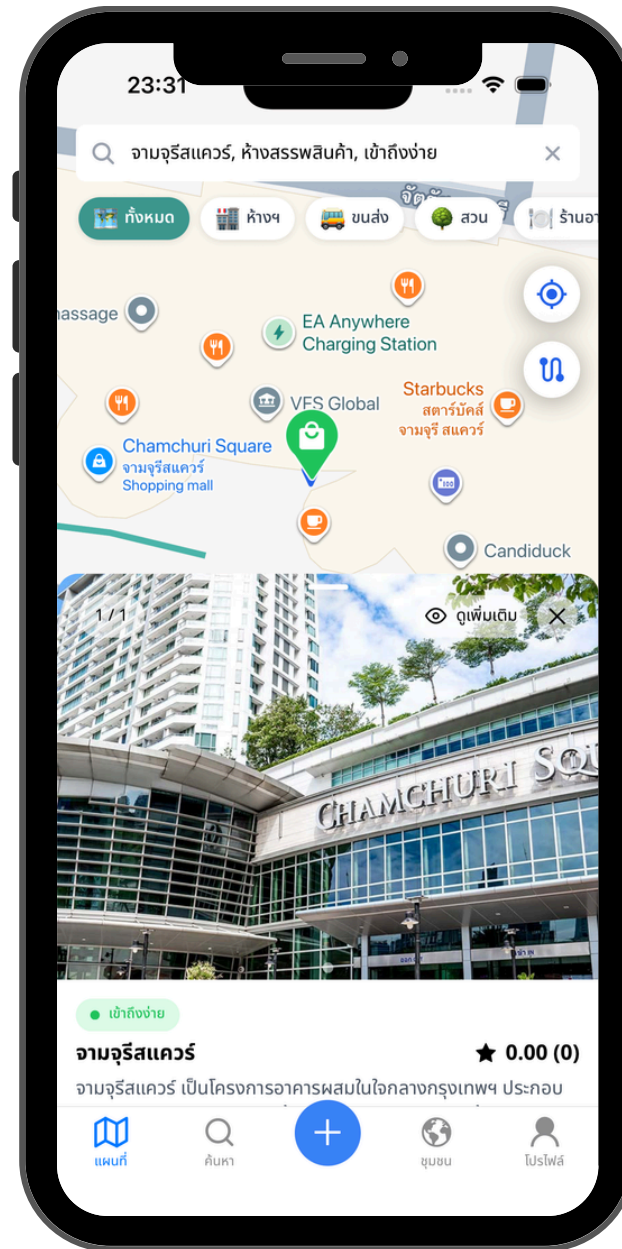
23:31

จามจุรีสแควร์, ห้างสรรพสินค้า, เข้าถึงง่าย

ทั้งหมด
ห้างฯ
ขนส่ง
สวน
ร้านอา

massage
EA Anywhere Charging Station
VFS Global
Starbucks
สตาร์บัคส์ จามจุรี สแควร์
Chamchuri Square
จามจุรีสแควร์
Shopping mall
Candiduck

1 / 1
ดูเพิ่มเติม

CHAMCHURI SQ

เข้าถึงง่าย
จามจุรีสแควร์
0.00 (0)
จามจุรีสแควร์ เป็นโครงการอาคารผสมในใจกลางกรุงเทพฯ ประกอบ

แผนที่
ค้นหา
ชุมชน
โปรไฟล์